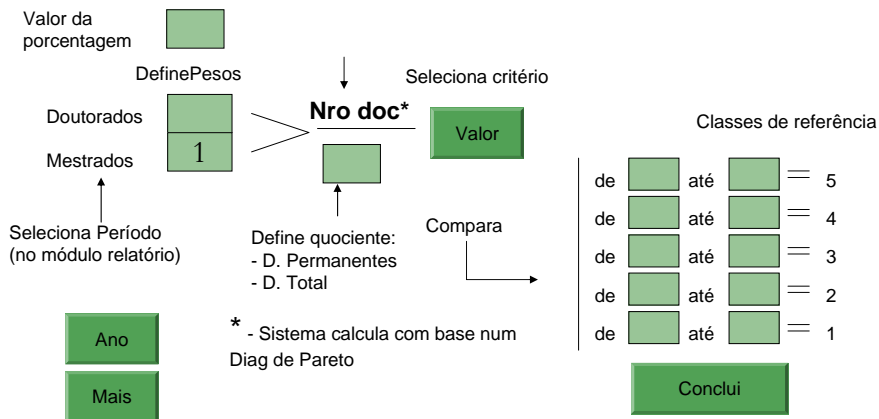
Valor da porcentagem

DefinePesos

Doutorados

1

Mestrados

Seleciona Período (no módulo relatório)

Nro doc*

Seleciona critério

Valor

Define quociente:
- D. Permanentes
- D. Total

Compara

Classes de referência

| de | | até | | = | 5 |
|---|---|---|---|---|---|
| de | | até | | = | 4 |
| de | | até | | = | 3 |
| de | | até | | = | 2 |
| de | | até | | = | 1 |

Ano

Mais

* - Sistema calcula com base num Diag de Pareto

Conclui